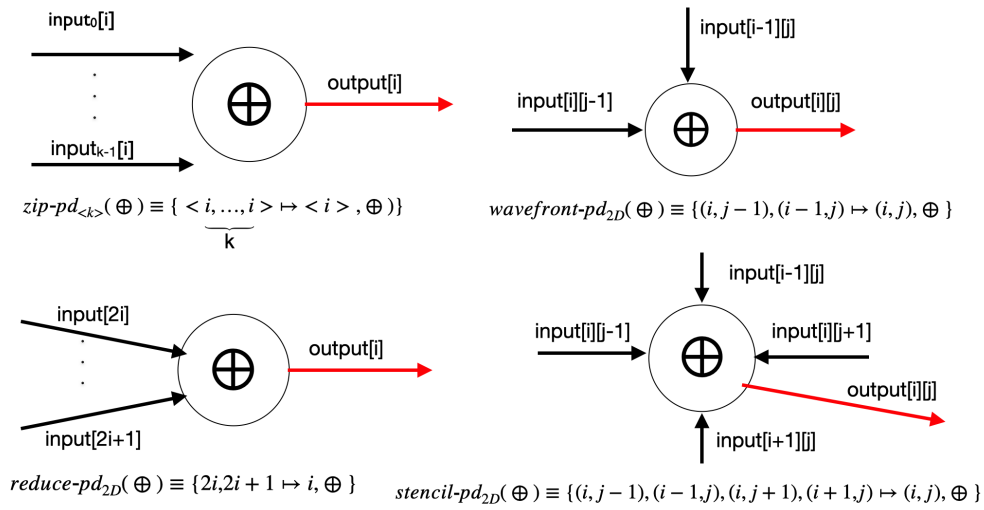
input$_0$[i]

.
.
.

input$_{k-1}$[i]

$\oplus$

output[i]

$zip\text{-}pd_{<k>}(\oplus) \equiv \{ \underbrace{< i, \ldots, i >}_{k} \mapsto < i > , \oplus) \}$

input[i-1][j]

input[i][j-1]

$\oplus$

output[i][j]

$wavefront\text{-}pd_{2D}(\oplus) \equiv \{(i, j-1), (i-1, j) \mapsto (i, j), \oplus \}$

input[2i]

.
.
.

input[2i+1]

$\oplus$

output[i]

$reduce\text{-}pd_{2D}(\oplus) \equiv \{2i, 2i+1 \mapsto i, \oplus \}$

input[i-1][j]

input[i][j-1]

$\oplus$

input[i][j+1]

output[i][j]

input[i+1][j]

$stencil\text{-}pd_{2D}(\oplus) \equiv \{(i, j-1), (i-1, j), (i, j+1), (i+1, j) \mapsto (i, j), \oplus \}$